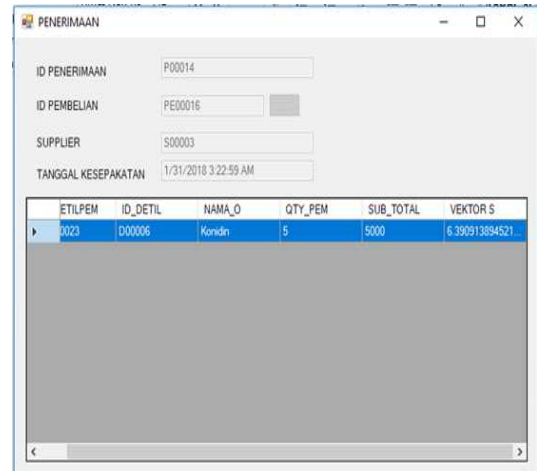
PENERIMAAN

ID PENERIMAAN P00014

ID PEMBELIAN PE00016

SUPPLIER S00003

TANGGAL KESEPAKATAN 1/31/2018 3:22:59 AM

| ETILPEM | ID_DETIL | NAMA_O | QTY_PEM | SUB_TOTAL | VEKTOR S |
|---|---|---|---|---|---|
| 0023 | D00006 | Konidin | 5 | 5000 | 6.390913894521... |